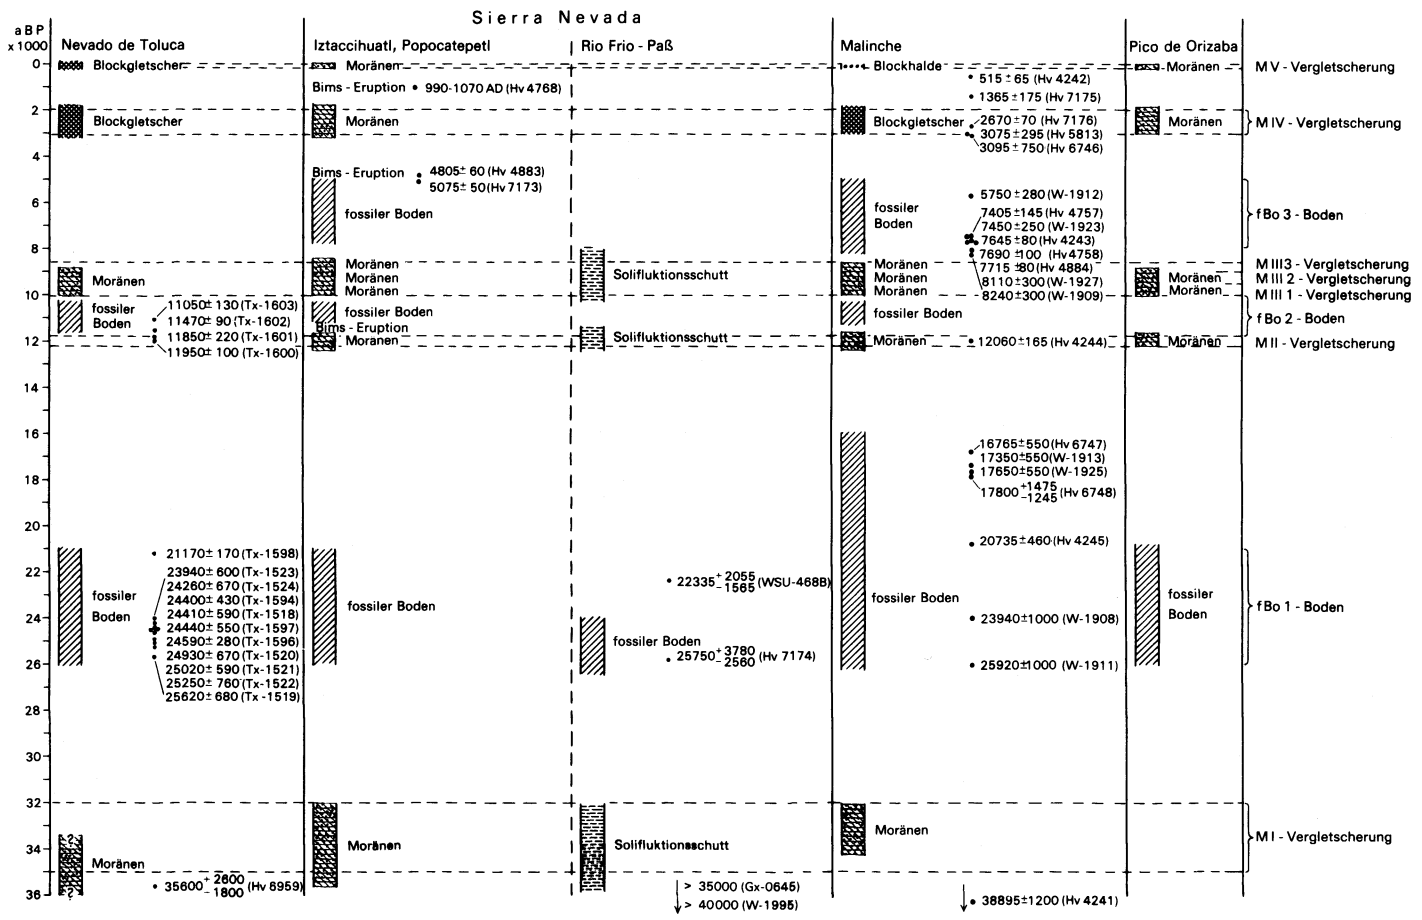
Sierra Nevada

a BP x 1000

| a BP x 1000 | Nevado de Toluca | Iztaccihuatl, Popocatepetl | Rio Frio - Paß | Malinche | Pico de Orizaba | |
|---|---|---|---|---|---|---|
| 0 | Blockgletscher | Moränen; Bims - Eruption 990-1070 AD (Hv 4768) | | Blockhalde; 515 ± 65 (Hv 4242); 1365 ± 175 (Hv 7175) | Moränen | M V - Vergletscherung |
| 2 | Blockgletscher | Moränen | | Blockgletscher; 2670 ± 70 (Hv 7176); 3075 ± 295 (Hv 5813); 3095 ± 750 (Hv 6746) | Moränen | M IV - Vergletscherung |
| 4–8 | | Bims - Eruption 4805 ± 60 (Hv 4883); 5075 ± 50 (Hv 7173); fossiler Boden | | fossiler Boden; 5750 ± 280 (W-1912); 7405 ± 145 (Hv 4757); 7450 ± 250 (W-1923); 7645 ± 80 (Hv 4243); 7690 ± 100 (Hv 4758); 7715 ± 80 (Hv 4884); 8110 ± 300 (W-1927); 8240 ± 300 (W-1909) | | f Bo 3 - Boden |
| 8–10 | Moränen | Moränen; Moränen; Moränen | Solifluktionsschutt | Moränen; Moränen; Moränen | Moränen; Moränen | M III 3 - Vergletscherung; M III 2 - Vergletscherung; M III 1 - Vergletscherung |
| 10–12 | fossiler Boden; 11050 ± 130 (Tx-1603); 11470 ± 90 (Tx-1602); 11850 ± 220 (Tx-1601); 11950 ± 100 (Tx-1600) | fossiler Boden; Bims - Eruption | | fossiler Boden | | f Bo 2 - Boden |
| 12 | | Moranen | Solifluktionsschutt | Moränen; 12060 ± 165 (Hv 4244) | Moränen | M II - Vergletscherung |
| 14–20 | | | | 16765 ± 550 (Hv 6747); 17350 ± 550 (W-1913); 17650 ± 550 (W-1925); $17800^{+1475}_{-1245}$ (Hv 6748) | | |
| 20–26 | fossiler Boden; 21170 ± 170 (Tx-1598); 23940 ± 600 (Tx-1523); 24260 ± 670 (Tx-1524); 24400 ± 430 (Tx-1594); 24410 ± 590 (Tx-1518); 24440 ± 550 (Tx-1597); 24590 ± 280 (Tx-1596); 24930 ± 670 (Tx-1520); 25020 ± 590 (Tx-1521); 25250 ± 760 (Tx-1522); 25620 ± 680 (Tx-1519) | fossiler Boden | $22335^{+2055}_{-1565}$ (WSU-468B); fossiler Boden; $25750^{+3780}_{-2560}$ (Hv 7174) | 20735 ± 460 (Hv 4245); fossiler Boden; 23940 ± 1000 (W-1908); 25920 ± 1000 (W-1911) | fossiler Boden | f Bo 1 - Boden |
| 32–36 | Moränen; $35600^{+2600}_{-1800}$ (Hv 6959) | Moränen | Solifluktionsschutt; > 35000 (Gx-0645); > 40000 (W-1995) | Moränen; 38895 ± 1200 (Hv 4241) | | M I - Vergletscherung |

0 2 4 6 8 10 12 14 16 18 20 22 24 26 28 30 32 34 36